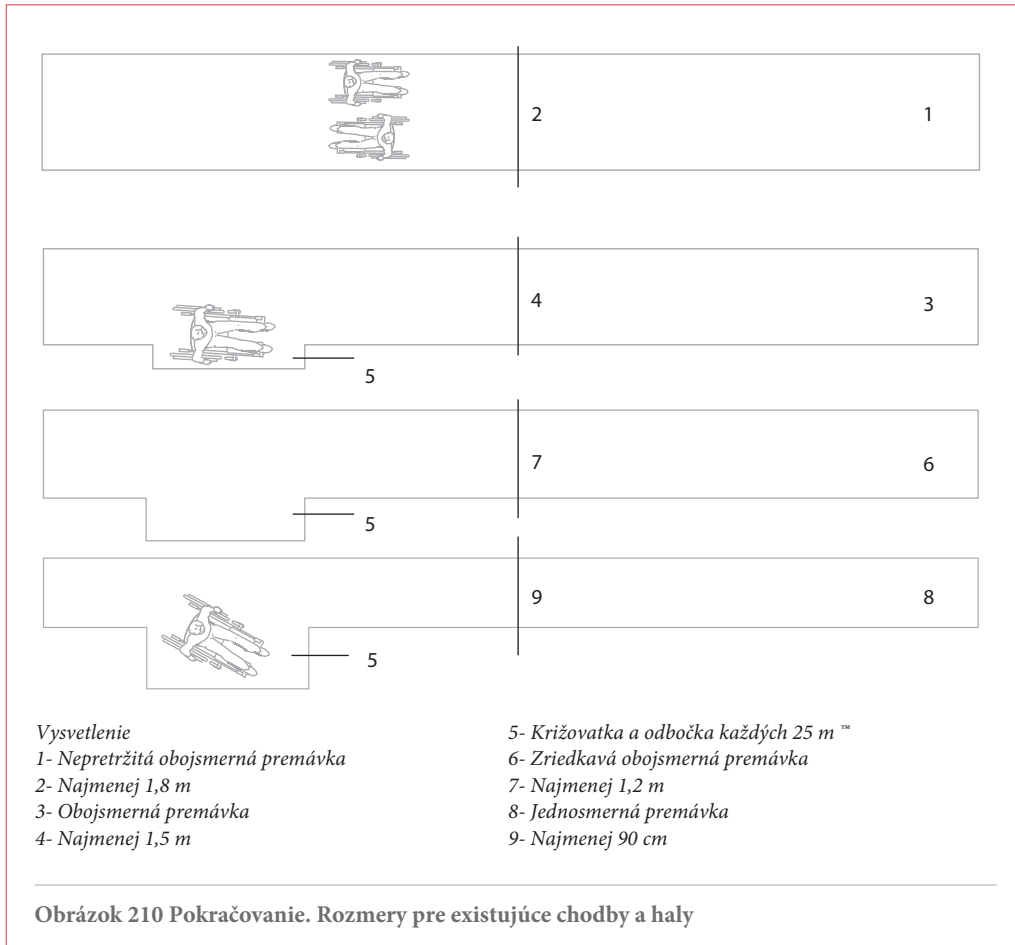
2

1

4

3

5

7

6

5

9

8

5

Vysvetlenie
1- Nepretržitá obojsmerná premávka
2- Najmenej 1,8 m
3- Obojsmerná premávka
4- Najmenej 1,5 m

5- Križovatka a odbočka každých 25 m ™
6- Zriedkavá obojsmerná premávka
7- Najmenej 1,2 m
8- Jednosmerná premávka
9- Najmenej 90 cm

Obrázok 210 Pokračovanie. Rozmery pre existujúce chodby a haly